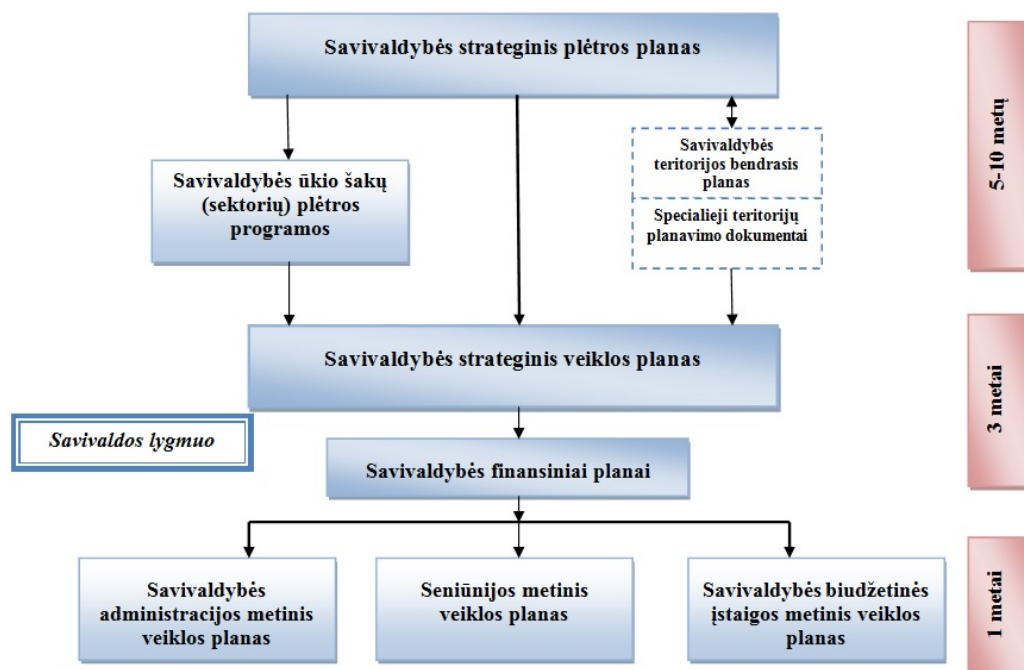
Savivaldybės strateginis plėtros planas

Savivaldybės ūkio šakų (sektorių) plėtros programos

Savivaldybės teritorijos bendrasis planas

Specialieji teritorijų planavimo dokumentai

5-10 metų

Savivaldybės strateginis veiklos planas

3 metai

Savivaldos lygmuo

Savivaldybės finansiniai planai

Savivaldybės administracijos metinis veiklos planas

Seniūnijos metinis veiklos planas

Savivaldybės biudžetinės įstaigos metinis veiklos planas

1 metai